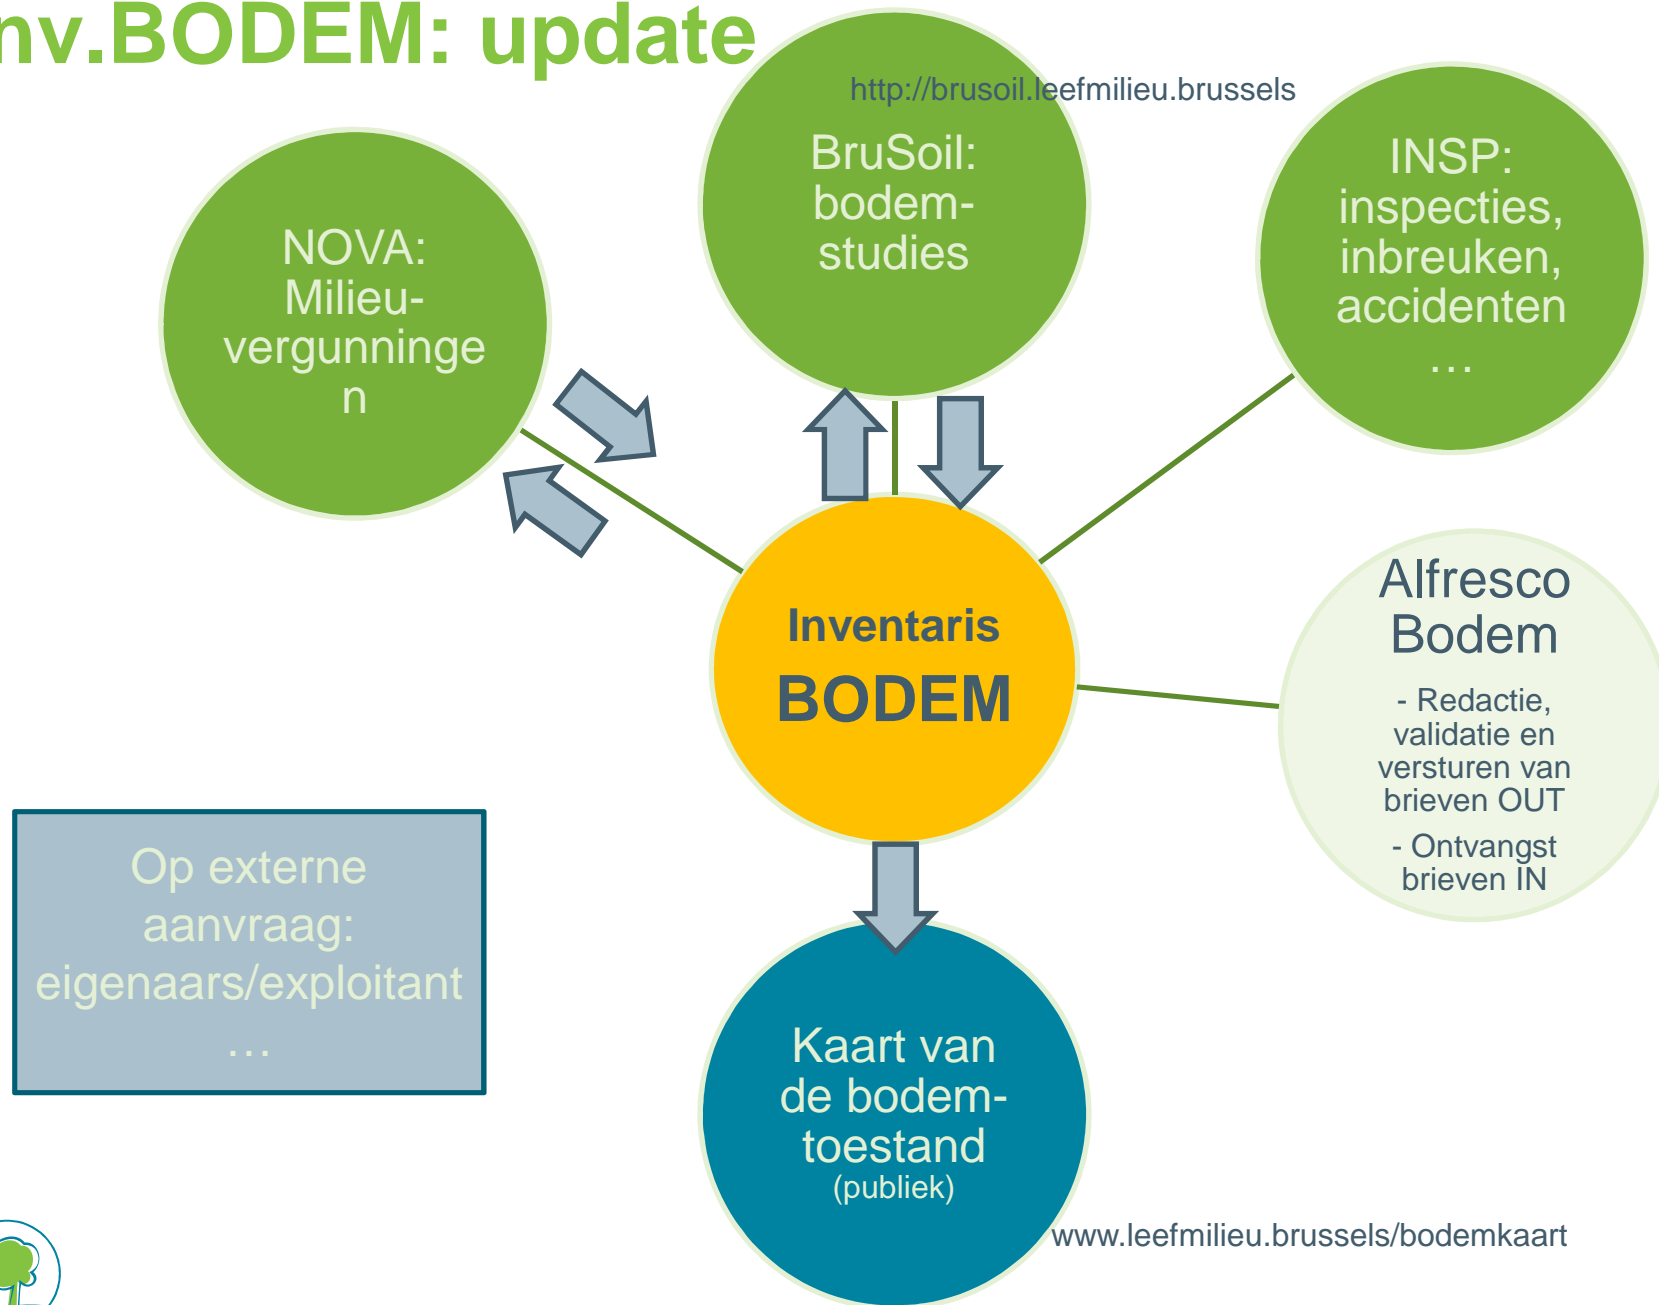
nv.BODEM: update

http://brusoil.leefmilieu.brussels

NOVA: Milieu-vergunningen

BruSoil: bodem-studies

INSP: inspecties, inbreuken, accidenten …

Inventaris BODEM

Alfresco Bodem

- Redactie, validatie en versturen van brieven OUT

- Ontvangst brieven IN

Op externe aanvraag: eigenaars/exploitant …

Kaart van de bodem-toestand (publiek)

www.leefmilieu.brussels/bodemkaart